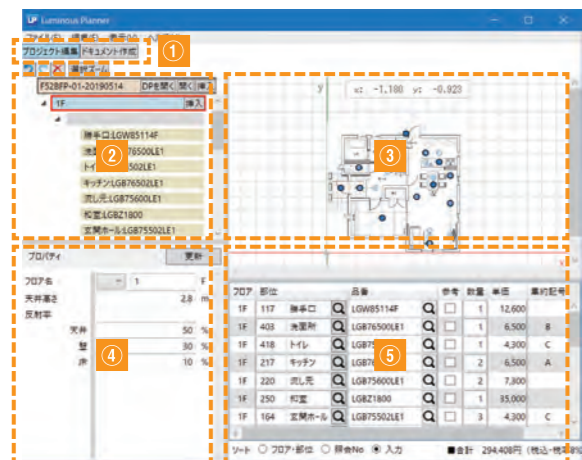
UP Luminous Planner

ファイル(F) 編集(E) 表示(V) ヘルプ(H)

プロジェクト編集 ドキュメント作成

①

選択ズーム

F528FP-01-20190514 DPを開く 開く 保存

1F 挿入

②

勝手口 LGW85114F
洗面所 LGB76500LE1
トイレ LGB75502LE1
キッチン LGB76502LE1
流し元 LGB75600LE1
和室 LGBZ1800
玄関ホール LGB75502LE1

y x: -1.180 y: -0.923

③

プロパティ 更新

フロア名 1 F
天井高さ 2.8 m
反射率
天井 50 %
壁 30 %
床 10 %

④

| フロア | 部位 | | 品番 | 参考 | 数量 | 単価 | 器具記号 |
|---|---|---|---|---|---|---|---|
| 1F | 117 | 勝手口 | LGW85114F | | 1 | 12,600 | |
| 1F | 403 | 洗面所 | LGB76500LE1 | | 1 | 6,500 | B |
| 1F | 418 | トイレ | LGB7 | | 1 | 4,300 | C |
| 1F | 217 | キッチン | LGB76 | | 2 | 6,500 | A |
| 1F | 220 | 流し元 | LGB75600LE1 | | 2 | 7,800 | |
| 1F | 250 | 和室 | LGBZ1800 | | 1 | 35,000 | |
| 1F | 164 | 玄関ホール | LGB75502LE1 | | 3 | 4,300 | C |

⑤

ソート ○ フロア・部位 ○ 器具No ● 入力 ■合計 294,408円 (税込・税率